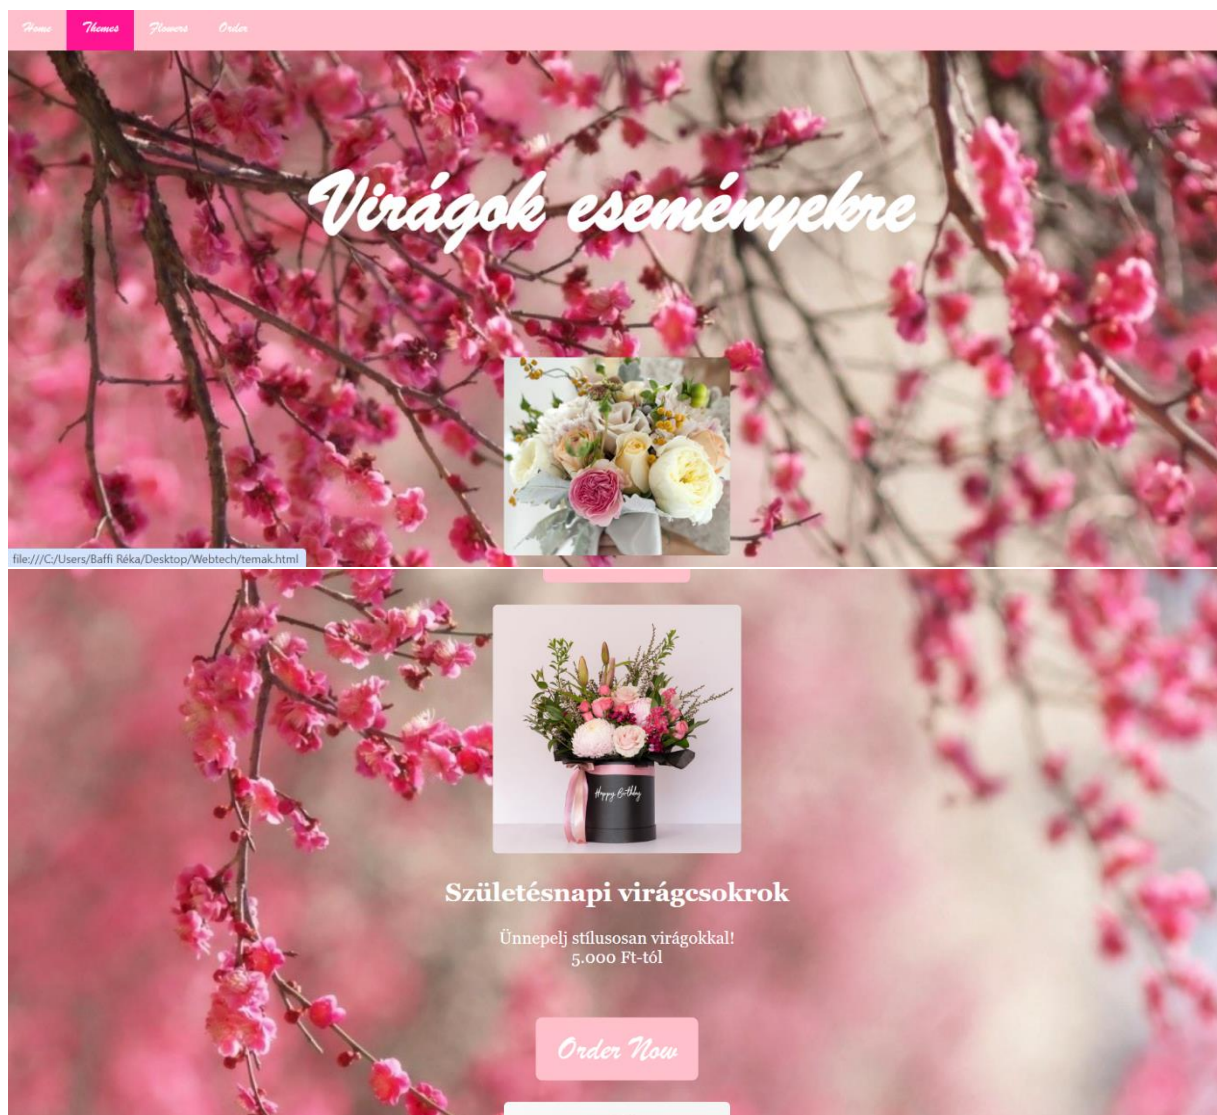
Home Themes Flowers Order

Virágok eseményekre

file:///C:/Users/Baffi Réka/Desktop/Webtech/temak.html

Happy Birthday

Születésnapi virágcsokrok

Ünnepelj stílusosan virágokkal!
5.000 Ft-tól

Order Now